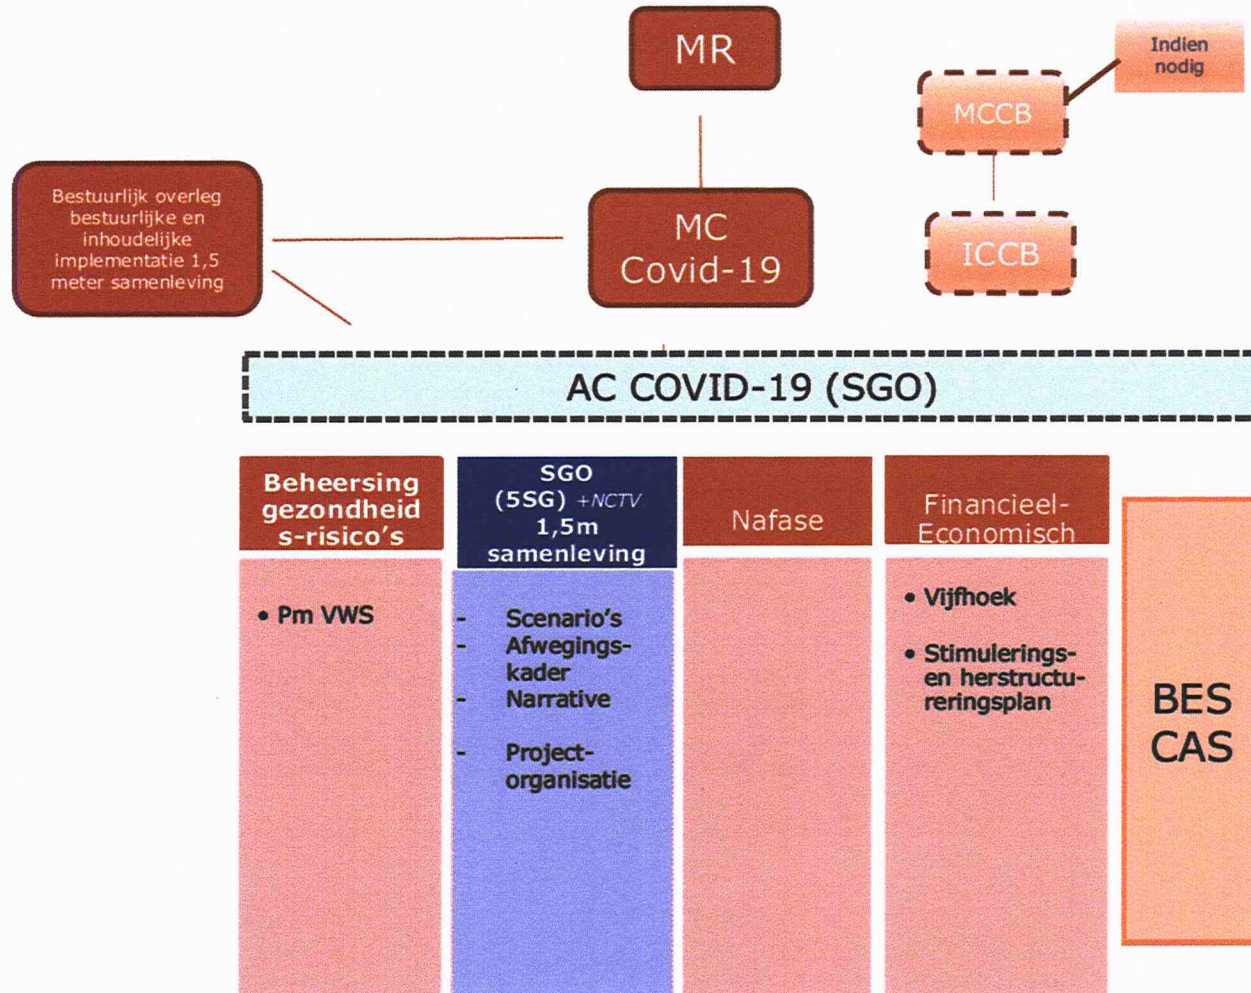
MR

Indien nodig

MCCB

ICCB

Bestuurlijk overleg bestuurlijke en inhoudelijke implementatie 1,5 meter samenleving

MC Covid-19

AC COVID-19 (SGO)

Beheersing gezondheids-risico's

• Pm VWS

SGO (5SG) +NCTV 1,5m samenleving

- Scenario's
- Afwegings-kader
- Narrative
- Project-organisatie

Nafase

Financieel-Economisch

• Vijfhoek
• Stimulerings- en herstructureringsplan

BES CAS